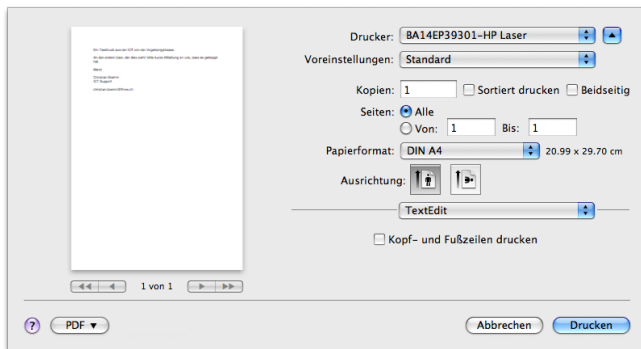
Drucker: BA14EP39301-HP Laser

Voreinstellungen: Standard

Kopien: 1 Sortiert drucken Beidseitig

Seiten: Alle

Von: 1 Bis: 1

Papierformat: DIN A4 20.99 x 29.70 cm

Ausrichtung:

TextEdit

Kopf- und Fußzeilen drucken

1 von 1

?

PDF ▾

Abbrechen

Drucken